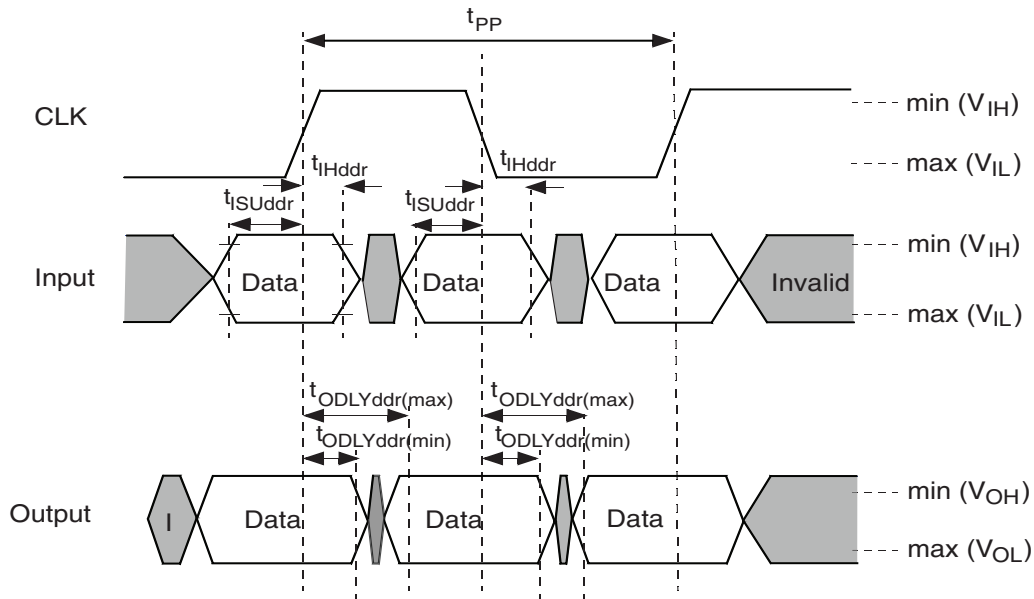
$t_{PP}$

CLK

min ($V_{IH}$)

max ($V_{IL}$)

$t_{IHddr}$

$t_{IHddr}$

$t_{ISUddr}$

$t_{ISUddr}$

Input

Data

Data

Data

Invalid

min ($V_{IH}$)

max ($V_{IL}$)

$t_{ODLYddr(max)}$

$t_{ODLYddr(max)}$

$t_{ODLYddr(min)}$

$t_{ODLYddr(min)}$

Output

I

Data

Data

Data

min ($V_{OH}$)

max ($V_{OL}$)